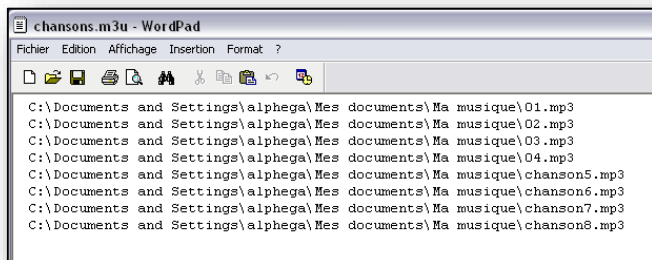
chansons.m3u - WordPad

Fichier Edition Affichage Insertion Format ?

C:\Documents and Settings\alphega\Mes documents\Ma musique\01.mp3
C:\Documents and Settings\alphega\Mes documents\Ma musique\02.mp3
C:\Documents and Settings\alphega\Mes documents\Ma musique\03.mp3
C:\Documents and Settings\alphega\Mes documents\Ma musique\04.mp3
C:\Documents and Settings\alphega\Mes documents\Ma musique\chanson5.mp3
C:\Documents and Settings\alphega\Mes documents\Ma musique\chanson6.mp3
C:\Documents and Settings\alphega\Mes documents\Ma musique\chanson7.mp3
C:\Documents and Settings\alphega\Mes documents\Ma musique\chanson8.mp3